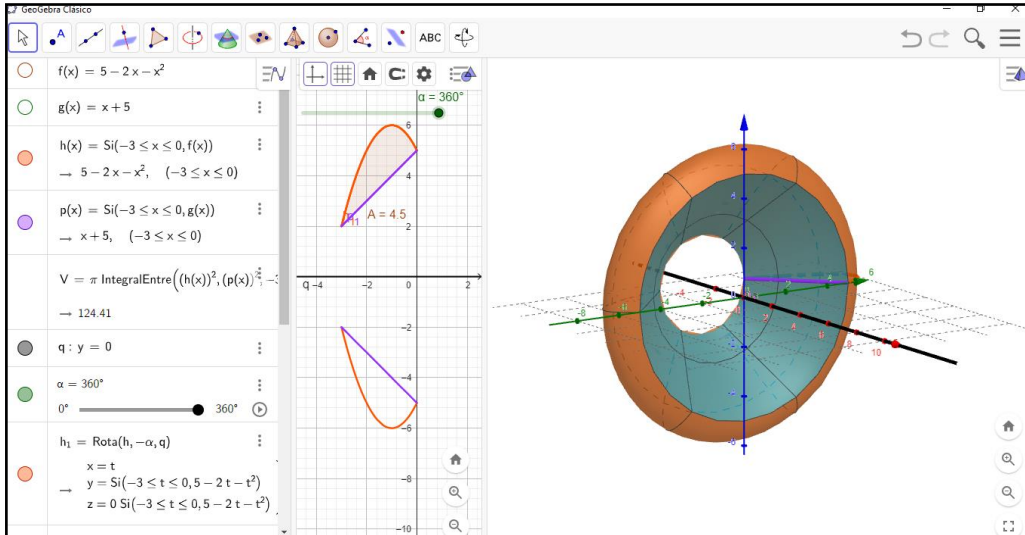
GeoGebra Clásico

ABC

$f(x) = 5 - 2x - x^2$

$g(x) = x + 5$

$h(x) = \text{Si}(-3 \leq x \leq 0, f(x))$
$\rightarrow 5 - 2x - x^2, \quad (-3 \leq x \leq 0)$

$p(x) = \text{Si}(-3 \leq x \leq 0, g(x))$
$\rightarrow x + 5, \quad (-3 \leq x \leq 0)$

$V = \pi \text{ IntegralEntre}\left((h(x))^2, (p(x))^2, -3\right.$ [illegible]
$\rightarrow 124.41$

$q : y = 0$

$\alpha = 360°$
0° 360°

$h_1 = \text{Rota}(h, -\alpha, q)$
$x = t$
$\rightarrow y = \text{Si}(-3 \leq t \leq 0, 5 - 2t - t^2)$
$z = 0 \text{ Si}(-3 \leq t \leq 0, 5 - 2t - t^2)$

$\alpha = 360°$

A = 4.5

$P_1$

q −4 −2 0 2

6 4 2 −2 −4 −6 −8 −10

6 4 2 −2 −4 −6 −8 10